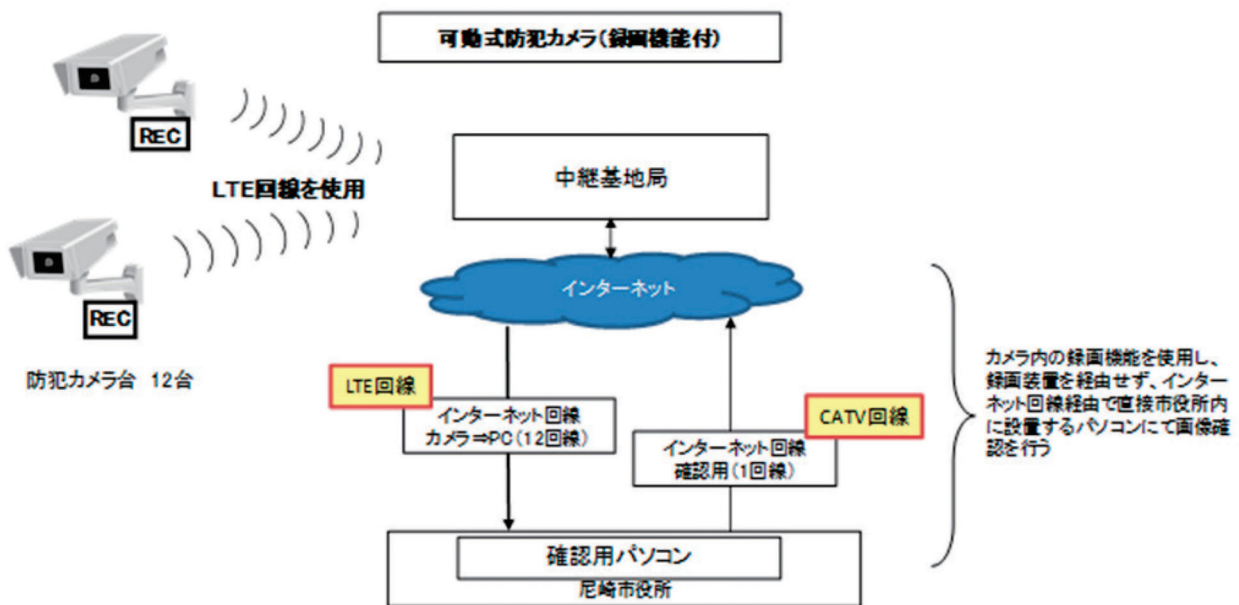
可動式防犯カメラ(録画機能付)

REC

LTE回線を使用

REC

防犯カメラ台　12台

中継基地局

インターネット

LTE回線

インターネット回線
カメラ⇒PC（12回線）

CATV回線

インターネット回線
確認用（1回線）

確認用パソコン

尼崎市役所

カメラ内の録画機能を使用し、録画装置を経由せず、インターネット回線経由で直接市役所内に設置するパソコンにて画像確認を行う